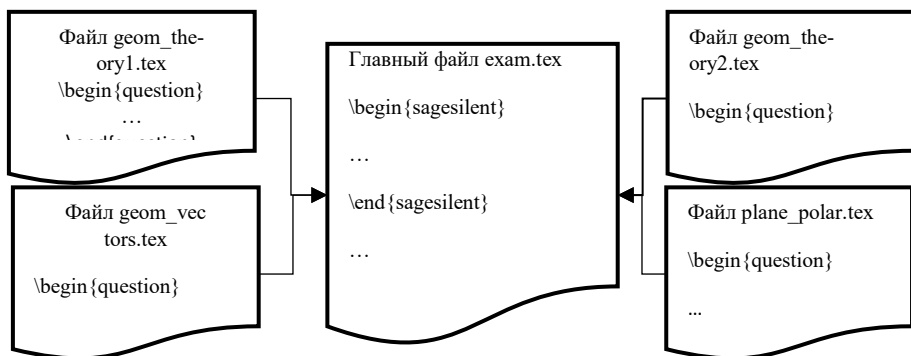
Файл geom_theory1.tex
\begin{question}
…
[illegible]

Файл geom_vectors.tex
\begin{question}

Главный файл exam.tex
\begin{sagesilent}
…
\end{sagesilent}
…

Файл geom_theory2.tex
\begin{question}

Файл plane_polar.tex
\begin{question}
...